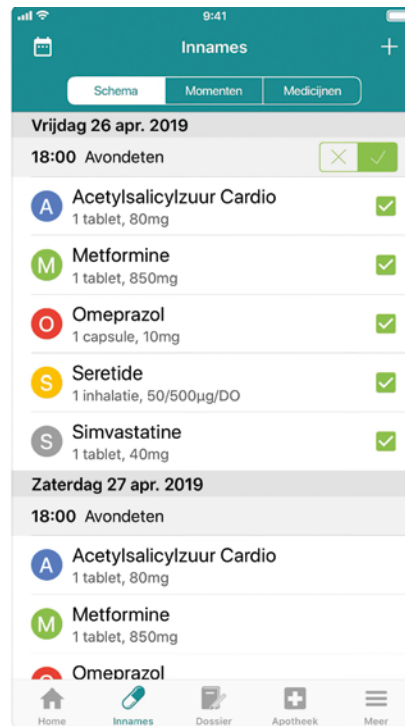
9:41

Innames

Schema
Momenten
Medicijnen

Vrijdag 26 apr. 2019

18:00 Avondeten

A Acetylsalicylzuur Cardio
1 tablet, 80mg

M Metformine
1 tablet, 850mg

O Omeprazol
1 capsule, 10mg

S Seretide
1 inhalatie, 50/500µg/DO

S Simvastatine
1 tablet, 40mg

Zaterdag 27 apr. 2019

18:00 Avondeten

A Acetylsalicylzuur Cardio
1 tablet, 80mg

M Metformine
1 tablet, 850mg

O Omeprazol

Home
Innames
Dossier
Apotheek
Meer